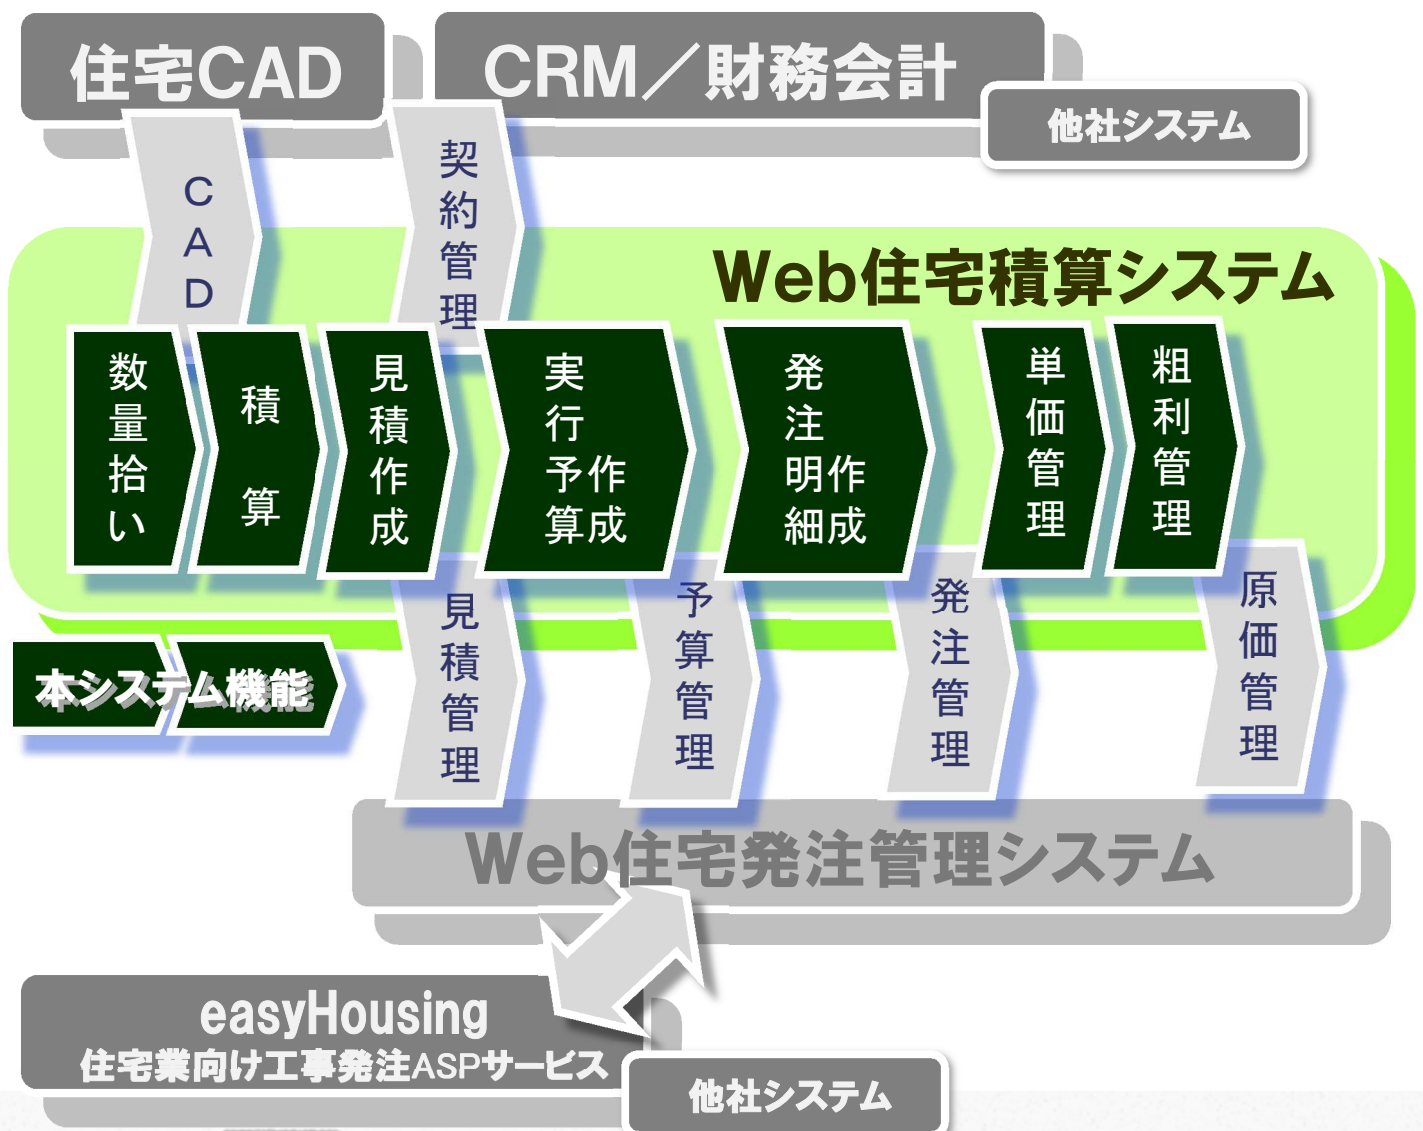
住宅CAD

CRM／財務会計

他社システム

CAD

契約管理

Web住宅積算システム

数量拾い

積算

見積作成

実行予算作成

発注明細作成

単価管理

粗利管理

本システム機能

見積管理

予算管理

発注管理

原価管理

Web住宅発注管理システム

easyHousing
住宅業向け工事発注ASPサービス

他社システム